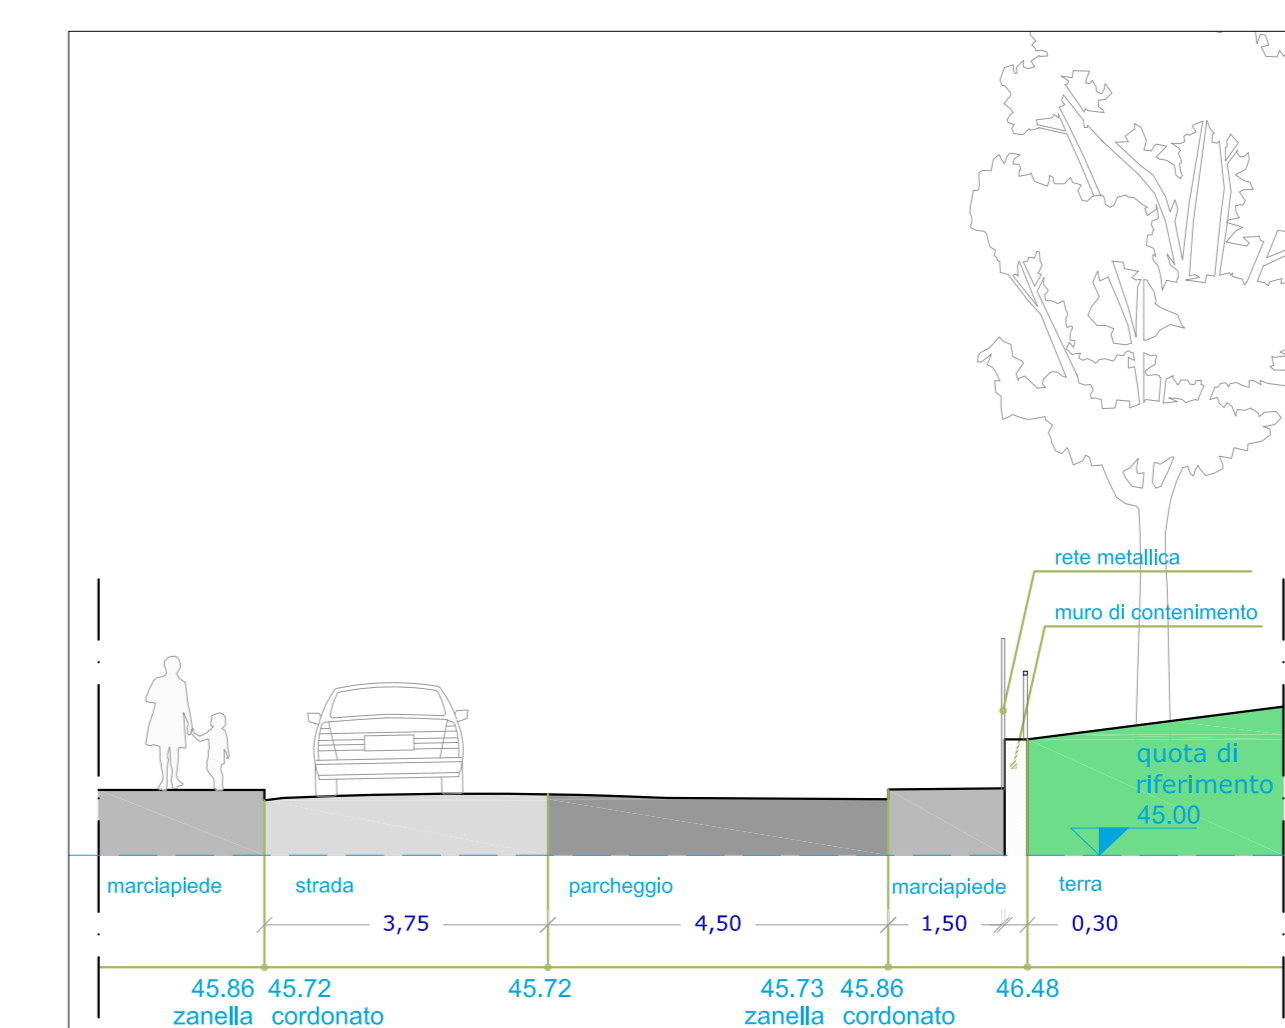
rete metallica

muro di contenimento

quota di riferimento 45.00

marciapiede

strada

parcheggio

marciapiede

terra

3,75

4,50

1,50

0,30

45.86 zanella

45.72 cordonato

45.72

45.73 zanella

45.86 cordonato

46.48